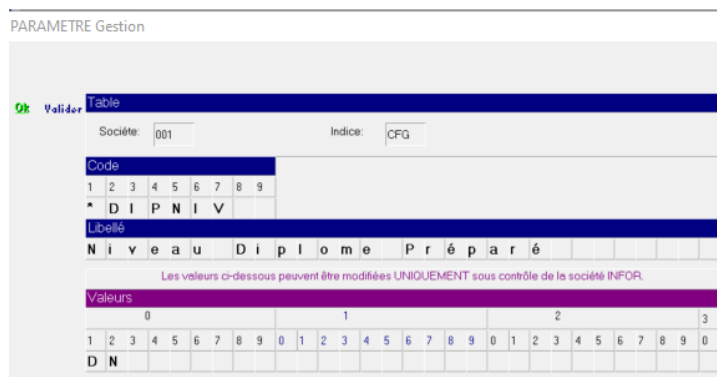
PARAMETRE Gestion

Ok Valider

Table

Société: 001

Indice: CFG

Code

| 1 | 2 | 3 | 4 | 5 | 6 | 7 | 8 | 9 |
|---|---|---|---|---|---|---|---|---|
| * | D | I | P | N | I | V | | |

Libellé

Niveau Diplome Préparé

Les valeurs ci-dessous peuvent être modifiées UNIQUEMENT sous contrôle de la société INFOR.

Valeurs

0 1 2 3

| 1 | 2 | 3 | 4 | 5 | 6 | 7 | 8 | 9 | 0 | 1 | 2 | 3 | 4 | 5 | 6 | 7 | 8 | 9 | 0 | 1 | 2 | 3 | 4 | 5 | 6 | 7 | 8 | 9 | 0 |
|---|---|---|---|---|---|---|---|---|---|---|---|---|---|---|---|---|---|---|---|---|---|---|---|---|---|---|---|---|---|
| D | N | | | | | | | | | | | | | | | | | | | | | | | | | | | | |